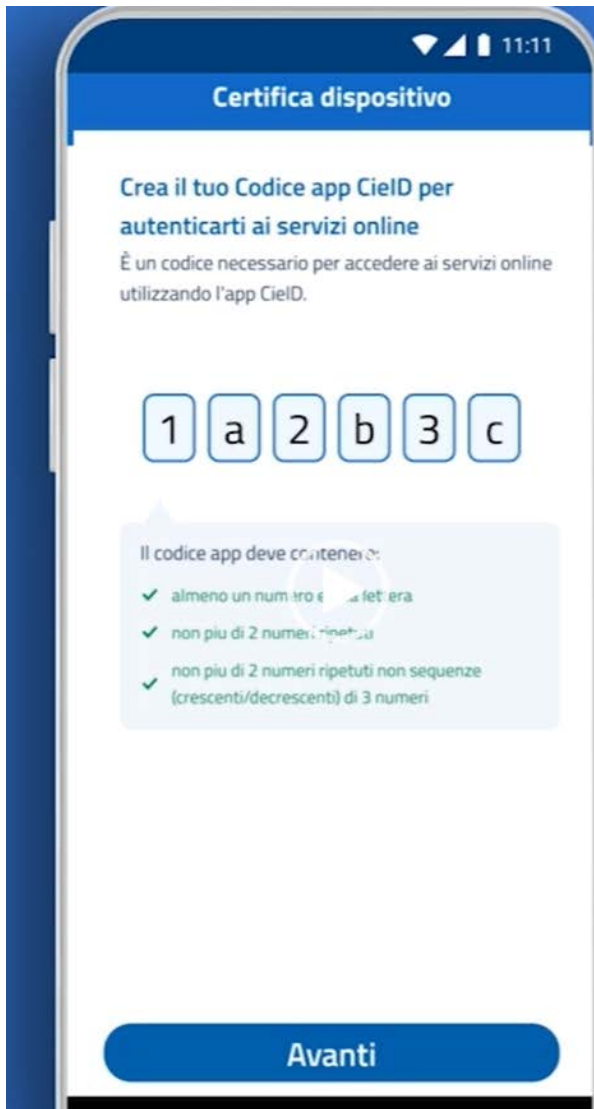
11:11

Certifica dispositivo

Crea il tuo Codice app CieID per autenticarti ai servizi online

È un codice necessario per accedere ai servizi online utilizzando l'app CieID.

1 a 2 b 3 c

Il codice app deve contenere:

almeno un numero e una lettera

non piu di 2 numeri ripetuti

non piu di 2 numeri ripetuti non sequenze (crescenti/decrescenti) di 3 numeri

Avanti